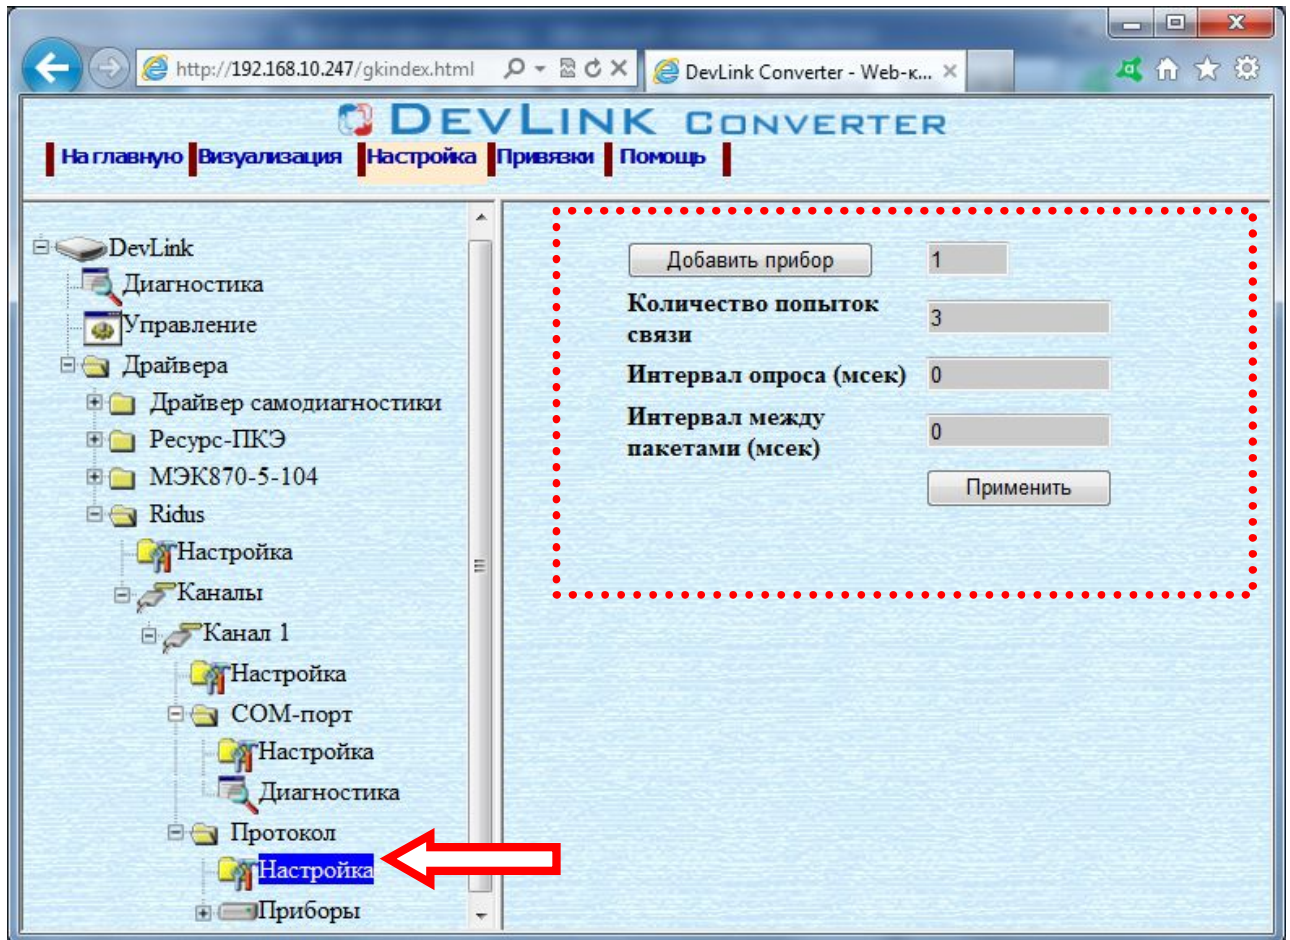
http://192.168.10.247/gkindex.html

DevLink Converter - Web-к...

DEVLINK CONVERTER

На главную | Визуализация | Настройка | Привязки | Помощь

DevLink
Диагностика
Управление
Драйвера
Драйвер самодиагностики
Ресурс-ПКЭ
МЭК870-5-104
Ridus
Настройка
Каналы
Канал 1
Настройка
COM-порт
Настройка
Диагностика
Протокол
Настройка
Приборы

Добавить прибор | 1

Количество попыток связи | 3

Интервал опроса (мсек) | 0

Интервал между пакетами (мсек) | 0

Применить